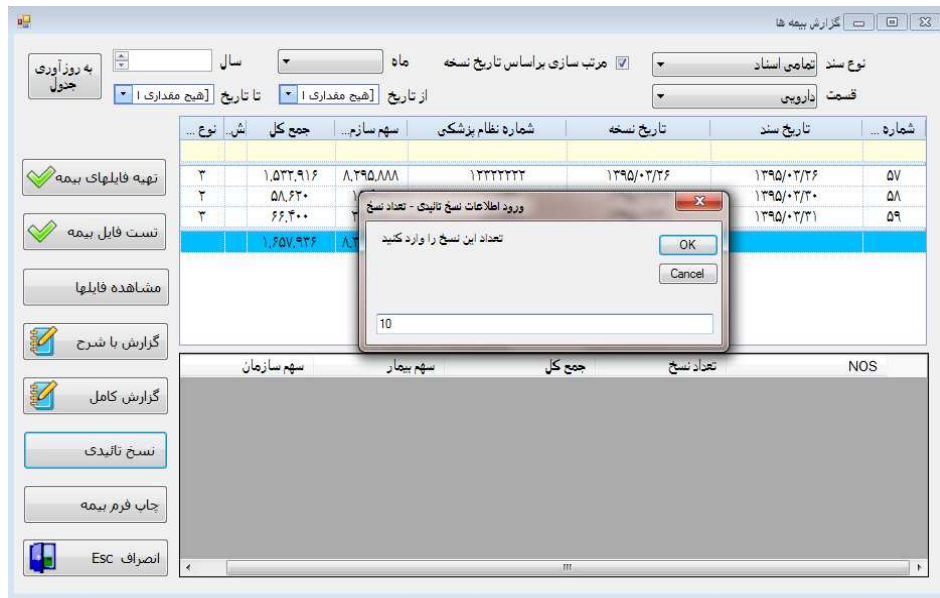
گزارش بیمه ها

نوع سند تمامی اسناد
قسمت دارویی
مرتب سازی براساس تاریخ نسخه
ماه
سال
از تاریخ [هیچ مقداری ا
تا تاریخ [هیچ مقداری ا
به روزآوری جدول

| شماره ... | تاریخ سند | تاریخ نسخه | شماره نظام پزشکی | سهم سازم... | جمع کل | ش... | نوع ... |
|---|---|---|---|---|---|---|---|
| ۵۷ | ۱۳۹۵/۰۲/۲۶ | ۱۳۹۵/۰۲/۲۶ | ۱۲۲۲۲۲۲۲ | ۸,۲۹۵,۸۸۸ | ۱,۵۲۲,۹۱۶ | | ۳ |
| ۵۸ | ۱۳۹۵/۰۲/۳۰ | | | ۱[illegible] | ۵۸,۶۲۰ | | ۲ |
| ۵۹ | ۱۳۹۵/۰۲/۳۱ | | | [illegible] | ۶۶,۴۰۰ | | ۳ |
| | | | | ۸,۲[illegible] | ۱,۶۵۷,۹۳۶ | | |

ورود اطلاعات نسخ تائیدی - تعداد نسخ
تعداد این نسخ را وارد کنید
OK
Cancel
10

تهیه فایلهای بیمه
تست فایل بیمه
مشاهده فایلها
گزارش با شرح
گزارش کامل
نسخ تائیدی
چاپ فرم بیمه
انصراف Esc

| NOS | تعداد نسخ | جمع کل | سهم بیمار | سهم سازمان |
|---|---|---|---|---|